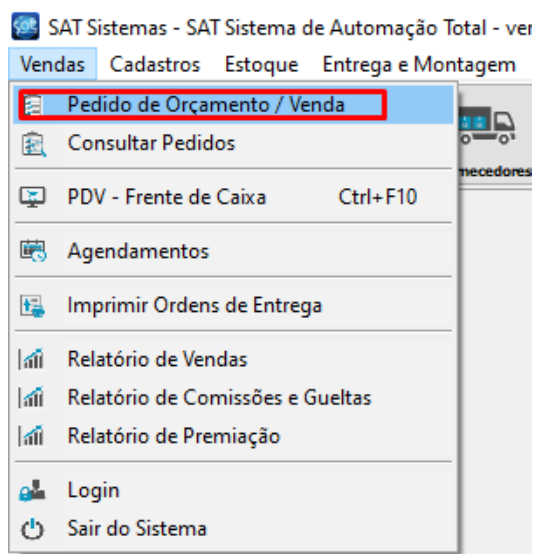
SAT Sistemas - SAT Sistema de Automação Total - ver

Vendas Cadastros Estoque Entrega e Montagem

Pedido de Orçamento / Venda
Consultar Pedidos
PDV - Frente de Caixa Ctrl+F10
Agendamentos
Imprimir Ordens de Entrega
Relatório de Vendas
Relatório de Comissões e Gueltas
Relatório de Premiação
Login
Sair do Sistema

rnecedores